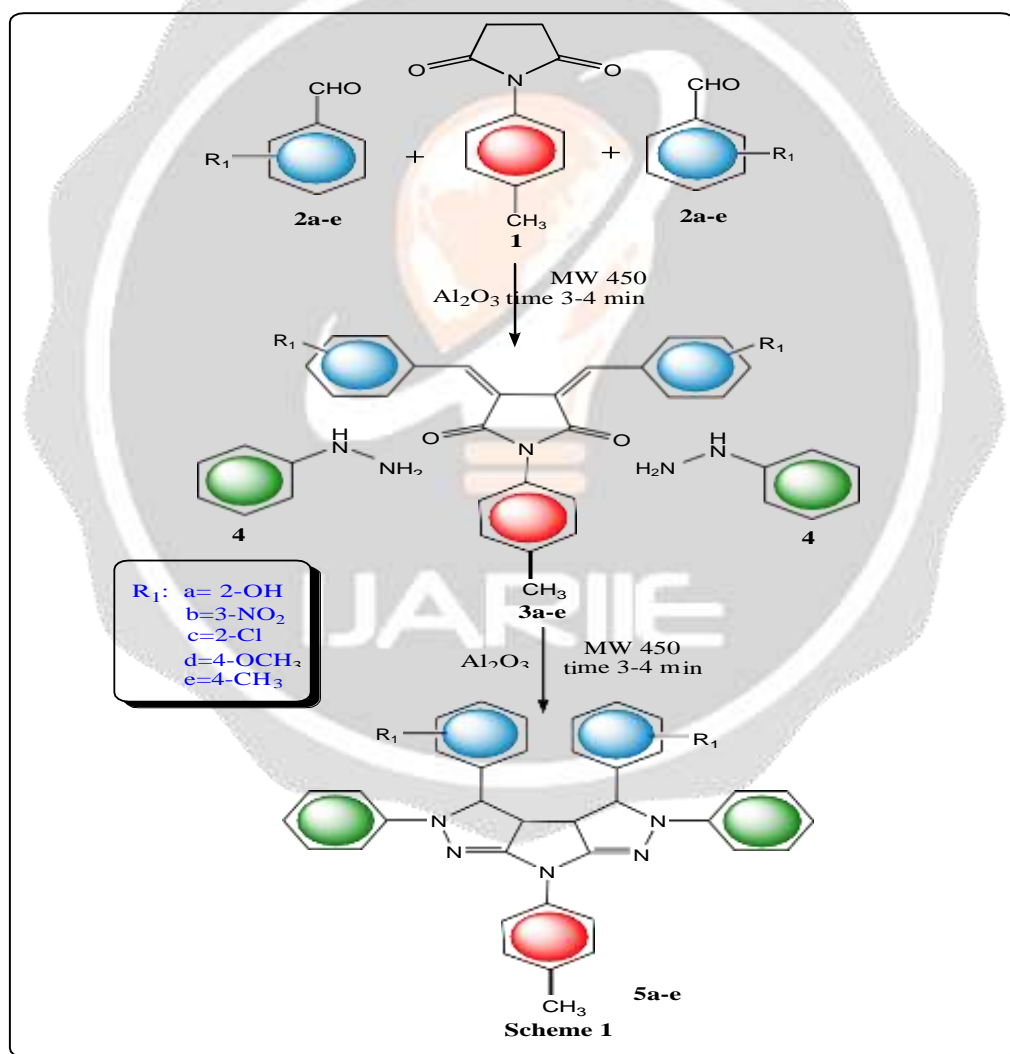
CHO

O

N

O

CHO

$R_1$

+

+

$R_1$

2a-e

$CH_3$

1

2a-e

MW 450

$Al_2O_3$ time 3-4 min

$R_1$

$R_1$

H

N

$NH_2$

O

N

O

H

$H_2N$

N

4

4

$R_1$: a= 2-OH
b=3-$NO_2$
c=2-Cl
d=4-$OCH_3$
e=4-$CH_3$

$CH_3$

3a-e

IJARIE

MW 450

$Al_2O_3$

time 3-4 min

$R_1$

$R_1$

N

N

N

N

N

$CH_3$

5a-e

Scheme 1